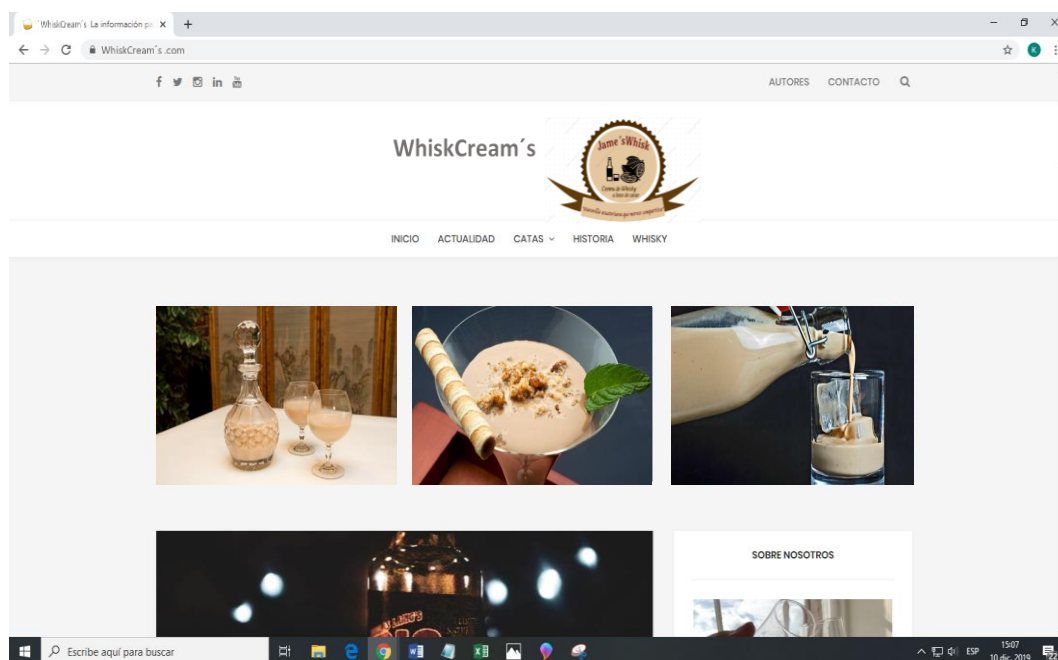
WhiskCream´s La información pa ×
+
WhiskCream´s .com
AUTORES CONTACTO
WhiskCream´s
Jame´sWhisk
Centro de Whisky a base de catas
INICIO ACTUALIDAD CATAS HISTORIA WHISKY
SOBRE NOSOTROS
Escribe aquí para buscar
ESP 15:07 10 dic. 2019